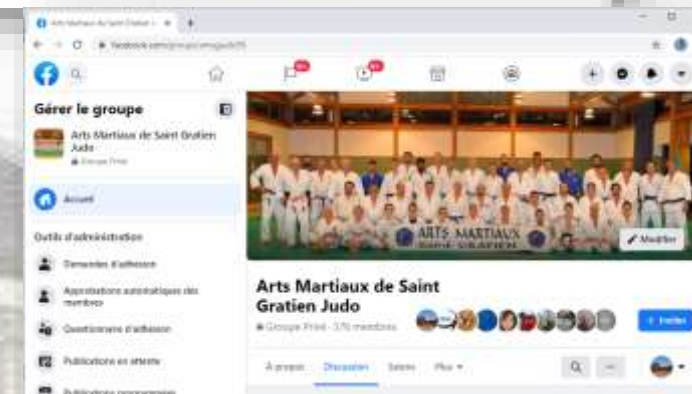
Arts Martiaux de Saint Gratien ×
facebook.com/groups/amsgjudo95

Gérer le groupe

Arts Martiaux de Saint Gratien Judo
Groupe Privé

Accueil

Outils d'administration

Demandes d'adhésion

Approbations automatiques des membres

Questionnaire d'adhésion

Publications en attente

Publications programmées

ARTS MARTIAUX SAINT GRATIEN

Modifier

Arts Martiaux de Saint Gratien Judo

Groupe Privé · 376 membres

+ Inviter

À propos Discussion Salons Plus